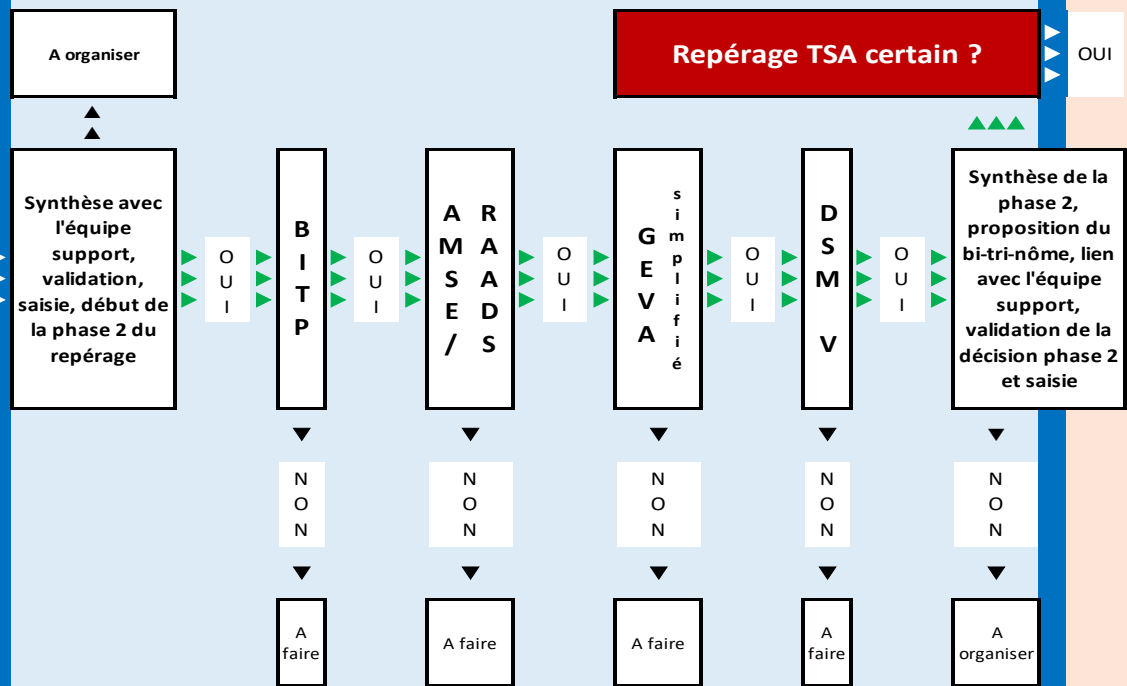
A organiser

Repérage TSA certain ?

OUI

Synthèse avec l'équipe support, validation, saisie, début de la phase 2 du repérage

OUI

BITP

OUI

AMSE/ RADS

OUI

GEVA simplifié

OUI

DSM V

OUI

Synthèse de la phase 2, proposition du bi-tri-nôme, lien avec l'équipe support, validation de la décision phase 2 et saisie

NON

NON

NON

NON

NON

A faire

A faire

A faire

A faire

A organiser